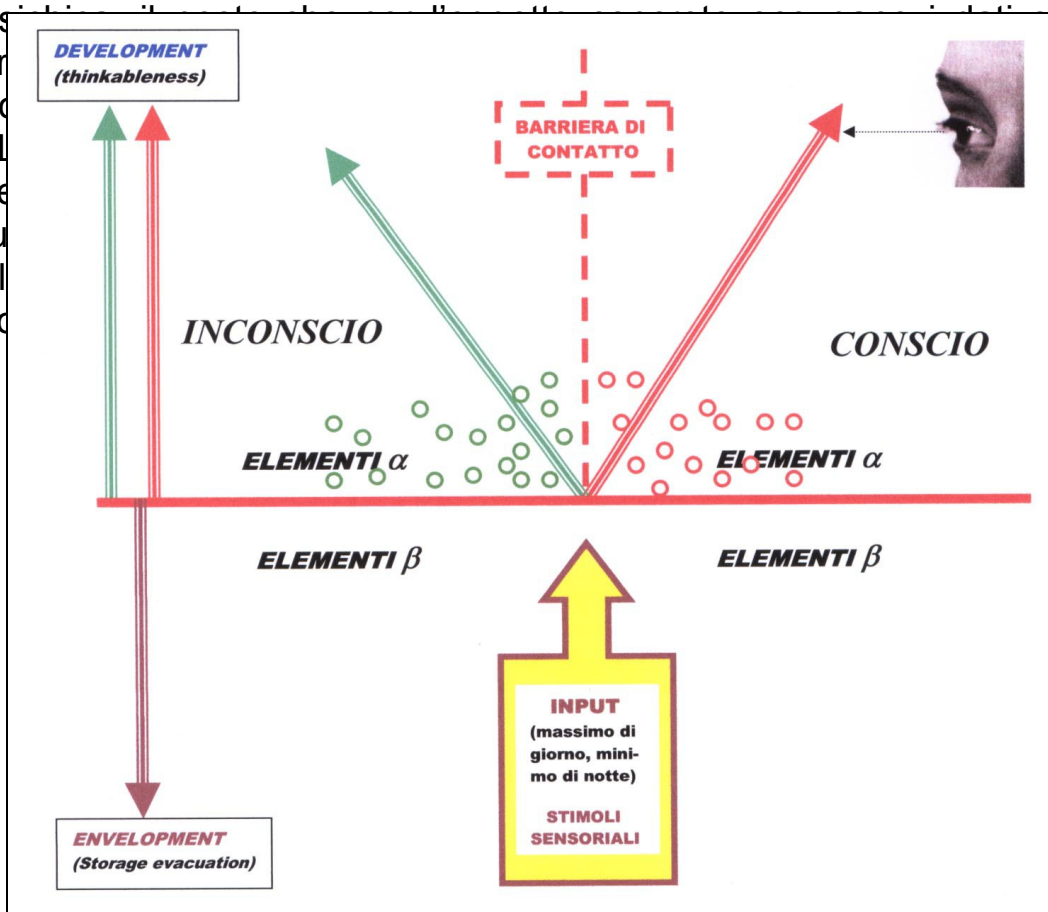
DEVELOPMENT
(thinkableness)

BARRIERA DI CONTATTO

INCONSCIO

CONSCIO

ELEMENTI $\alpha$

ELEMENTI $\alpha$

ELEMENTI $\beta$

ELEMENTI $\beta$

INPUT
(massimo di giorno, minimo di notte)

STIMOLI SENSORIALI

ENVELOPMENT
(Storage evacuation)